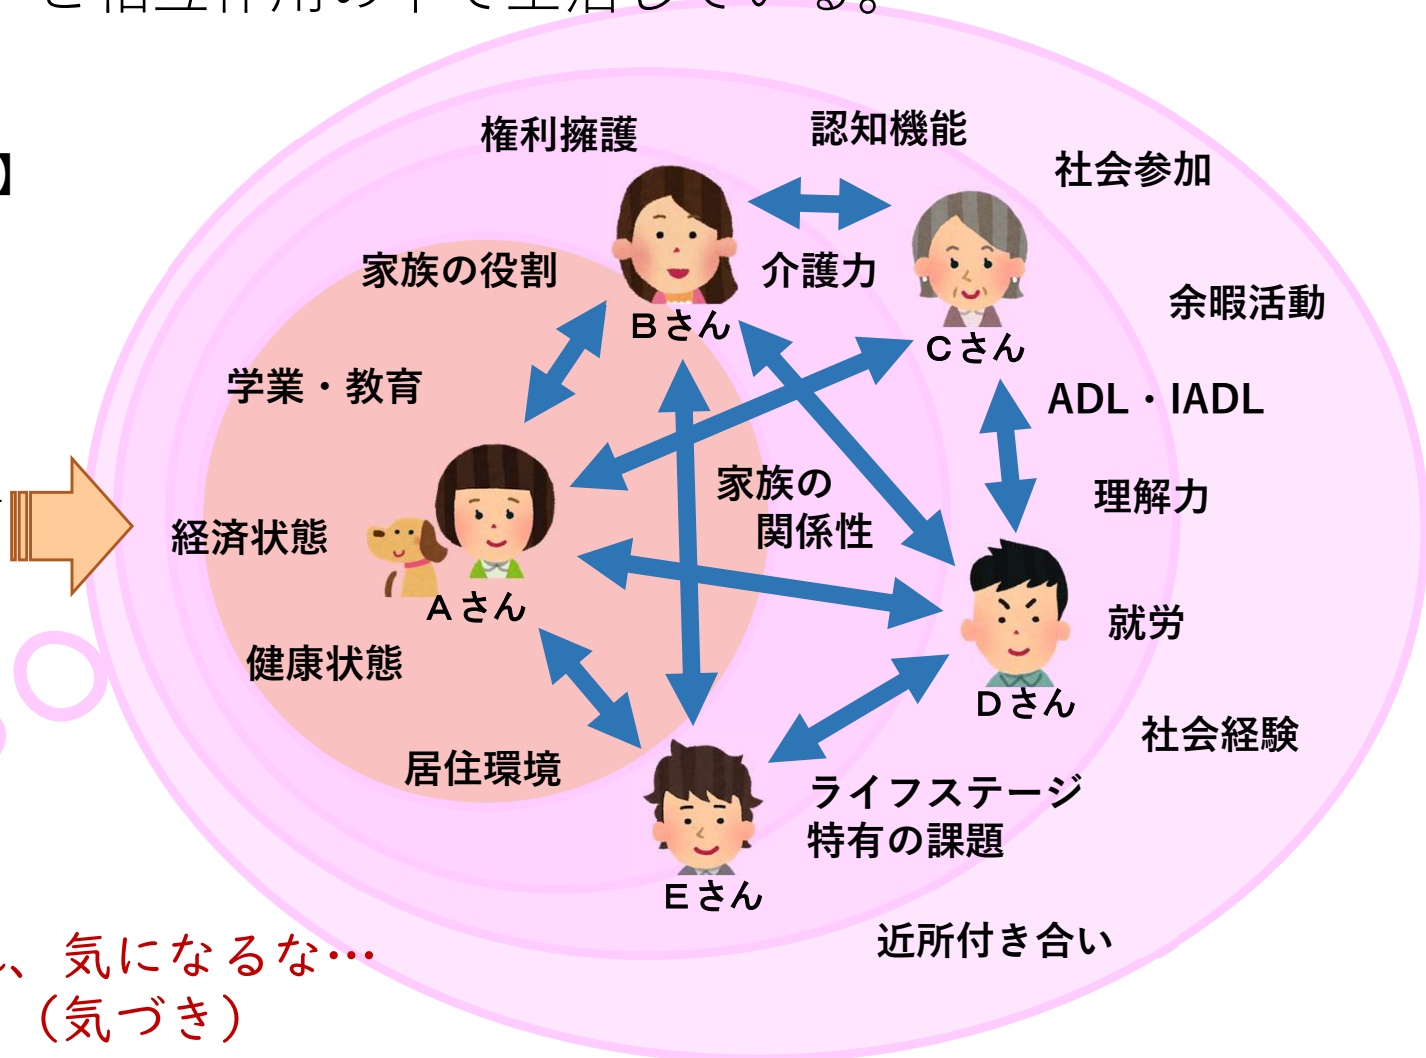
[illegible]

権利擁護
認知機能
社会参加
家族の役割
介護力
余暇活動
Bさん
Cさん
学業・教育
ADL・IADL
家族の
関係性
理解力
経済状態
Aさん
就労
健康状態
Dさん
社会経験
居住環境
ライフステージ
特有の課題
Eさん
近所付き合い

、気になるな…
（気づき）